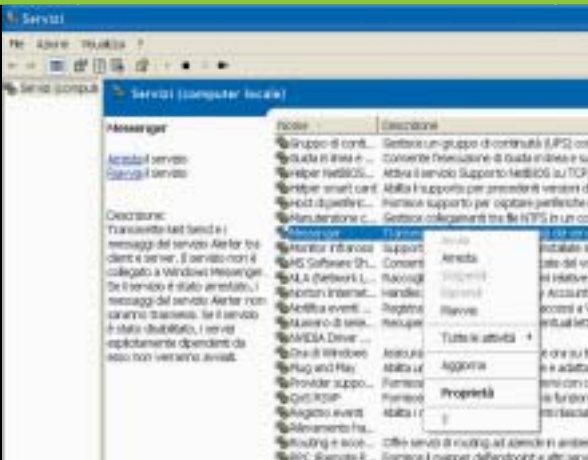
Servizi

File Azione Visualizza ?

Servizi (computer locale)

Servizi (computer locale)

Messenger

Arresta il servizio
Riavvia il servizio

Descrizione:
Trasmette tra Server i messaggi del servizio Alerter tra client e server. Il servizio non è collegato a Windows Messenger. Se il servizio è stato arrestato, i messaggi del servizio Alerter non saranno trasmessi. Se il servizio è stato disabilitato, i servizi esplicitamente dipendenti da esso non verranno avviati.

| Nome | Descrizione |
|---|---|
| Gruppo di contit... | Gestisce un gruppo di continuità (UPS) co |
| Guida in linea e ... | Consente l'esecuzione di Guida in linea e su |
| Helper NetBIOS ... | Attiva il servizio Supporto NetBIOS su TCP/ |
| Helper smart card | Abilita il supporto per precedenti versioni d |
| Host dispositivo ... | Fornisce supporto per ospitare periferiche |
| Manutenzione c... | Gestisce collegamenti tra file NTFS in un co |
| Messenger | Trasmette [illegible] |
| Monitor infrarossi | Support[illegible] |
| MS Software Sh... | Consent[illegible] |
| NLA (Network L... | Raccogl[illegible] |
| Norton Internet... | Handles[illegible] |
| Notifica eventi ... | Registra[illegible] |
| Numero di serie... | Recuper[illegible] |
| NVIDIA Driver ... | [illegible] |
| Ora di Windows | Aggiorna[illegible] |
| Plug and Play | Abilita u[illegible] |
| Provider suppo... | Fornisce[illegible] |
| QoS RSVP | Fornisce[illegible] |
| Registro eventi | Abilita i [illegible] |
| Rilevamento Ha... | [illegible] |
| Routing e acce... | Offre servizi di routing ad aziende in ambier |
| RPC (Remote P... | Fornisce il mapper dell'endpoint e altri ser |

Avvia
Arresta
Sospendi
Riprendi
Riavvia
Tutte le attività
Aggiorna
Proprietà
?